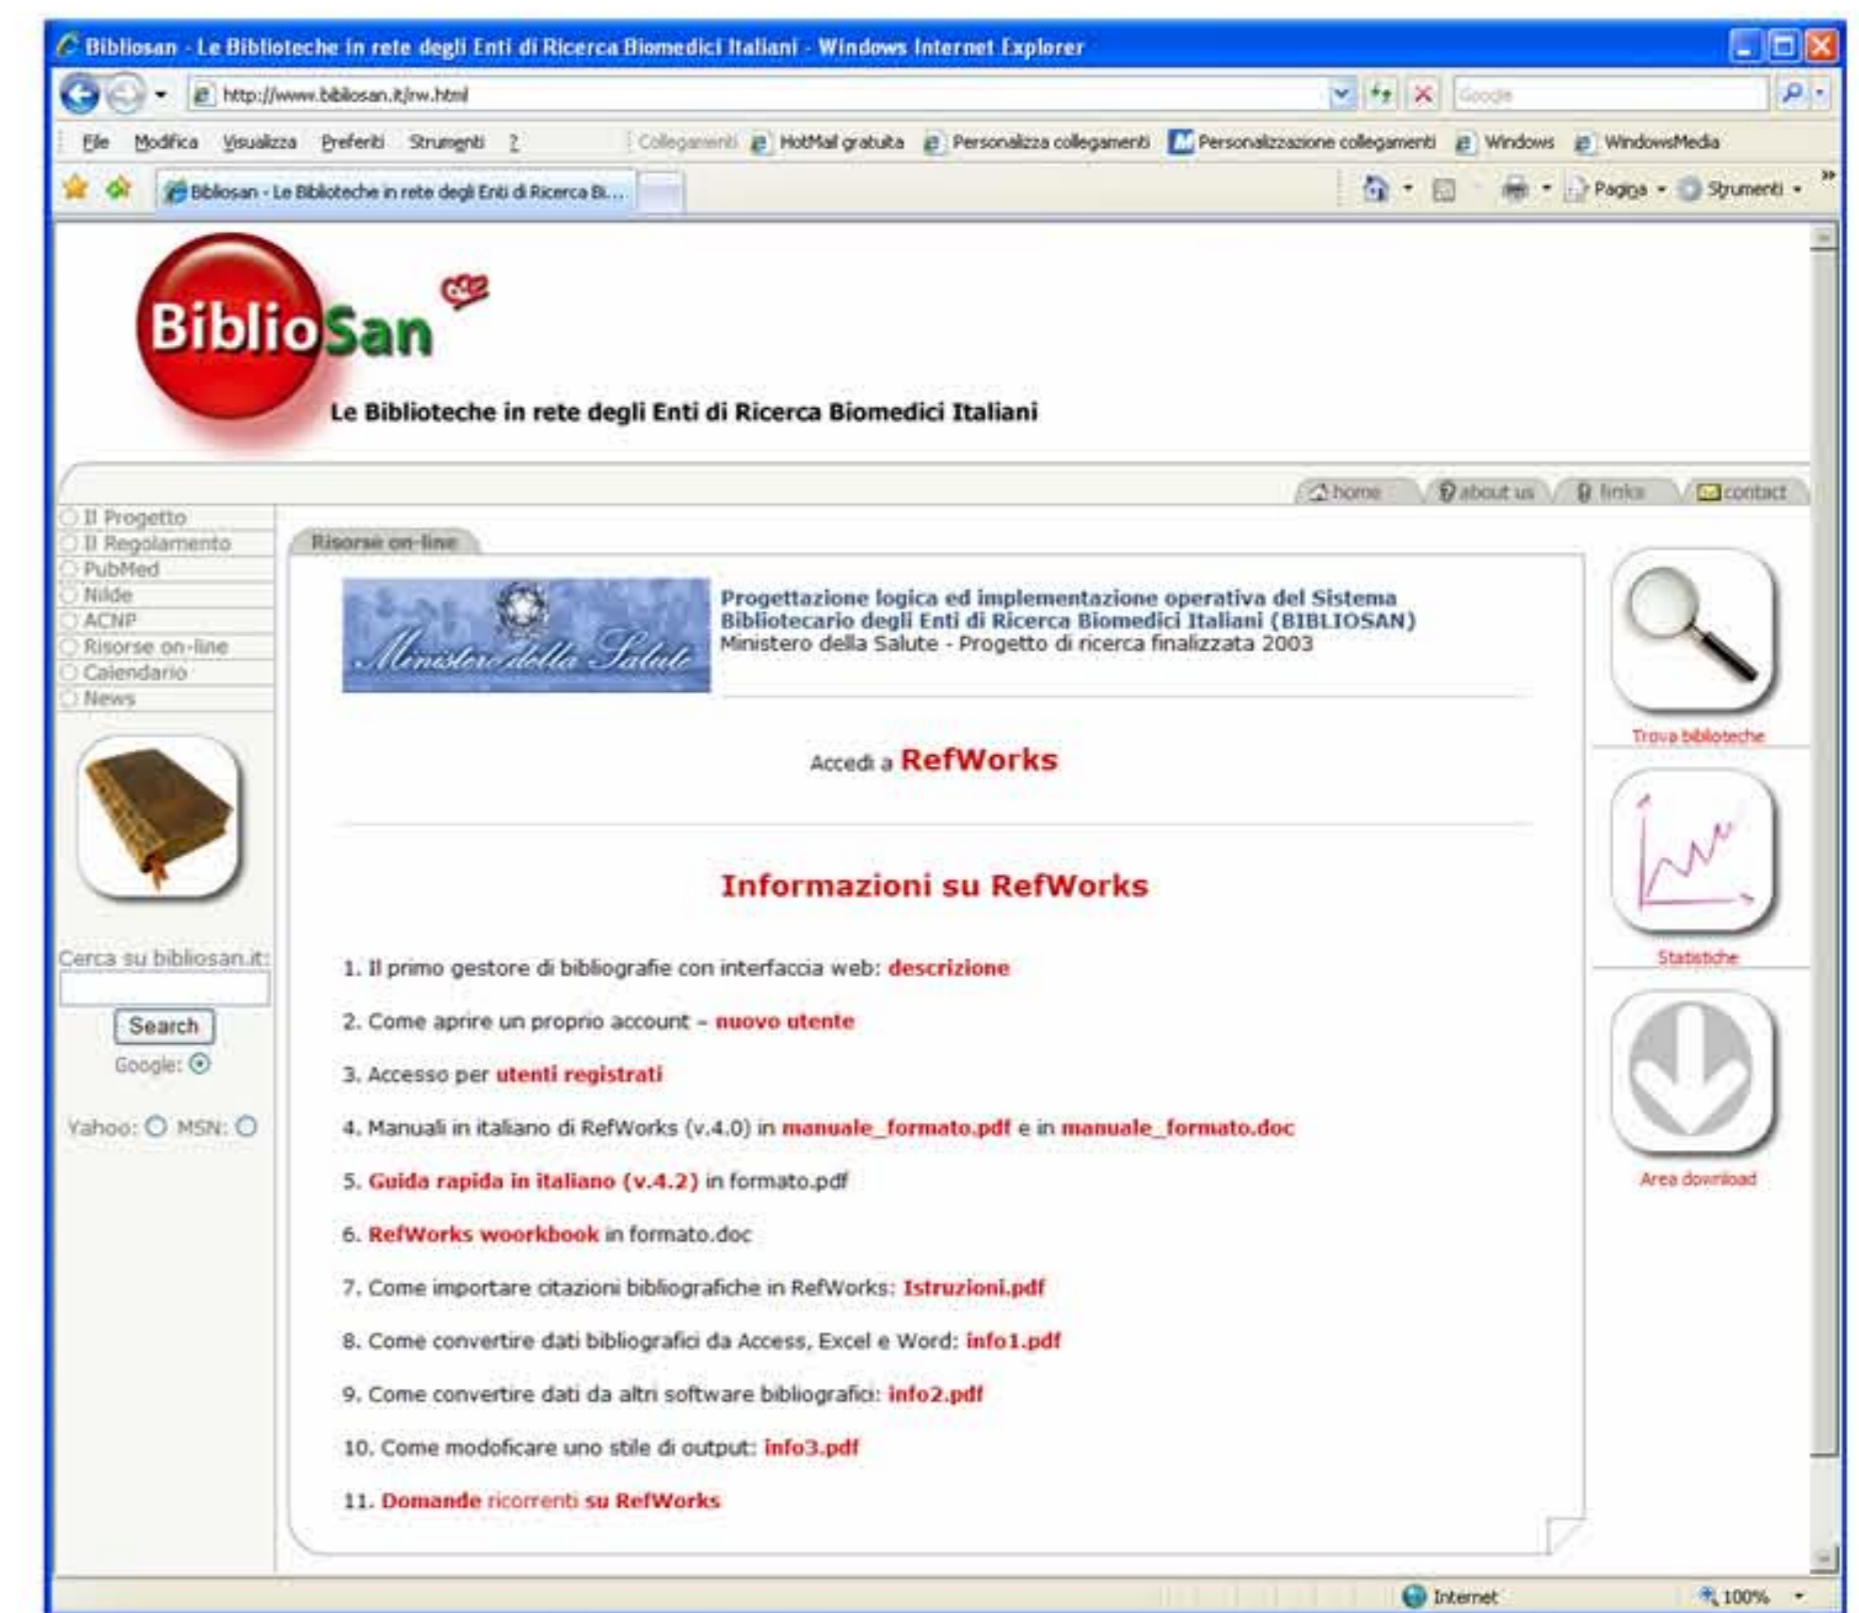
Bibliosan - Le Biblioteche in rete degli Enti di Ricerca Biomedici Italiani - Windows Internet Explorer

http://www.bibliosan.it/rw.html

Google

File Modifica Visualizza Preferiti Strumenti ?

Collegamenti HotMail gratuita Personalizza collegamenti Personalizzazione collegamenti Windows WindowsMedia

Bibliosan - Le Biblioteche in rete degli Enti di Ricerca Bi...

Pagina Strumenti

BiblioSan

Le Biblioteche in rete degli Enti di Ricerca Biomedici Italiani

home about us links contact

Il Progetto
Il Regolamento
PubMed
Nilde
ACNP
Risorse on-line
Calendario
News

Cerca su bibliosan.it:

Search

Google:

Yahoo: MSN:

Risorse on-line

Ministero della Salute

Progettazione logica ed implementazione operativa del Sistema Bibliotecario degli Enti di Ricerca Biomedici Italiani (BIBLIOSAN)
Ministero della Salute - Progetto di ricerca finalizzata 2003

Accedi a RefWorks

Informazioni su RefWorks

1. Il primo gestore di bibliografie con interfaccia web: descrizione

2. Come aprire un proprio account - nuovo utente

3. Accesso per utenti registrati

4. Manuali in italiano di RefWorks (v.4.0) in manuale_formato.pdf e in manuale_formato.doc

5. Guida rapida in italiano (v.4.2) in formato.pdf

6. RefWorks woorkbook in formato.doc

7. Come importare citazioni bibliografiche in RefWorks: Istruzioni.pdf

8. Come convertire dati bibliografici da Access, Excel e Word: info1.pdf

9. Come convertire dati da altri software bibliografici: info2.pdf

10. Come modoficare uno stile di output: info3.pdf

11. Domande ricorrenti su RefWorks

Trova biblioteche

Statistiche

Area download

Internet

100%